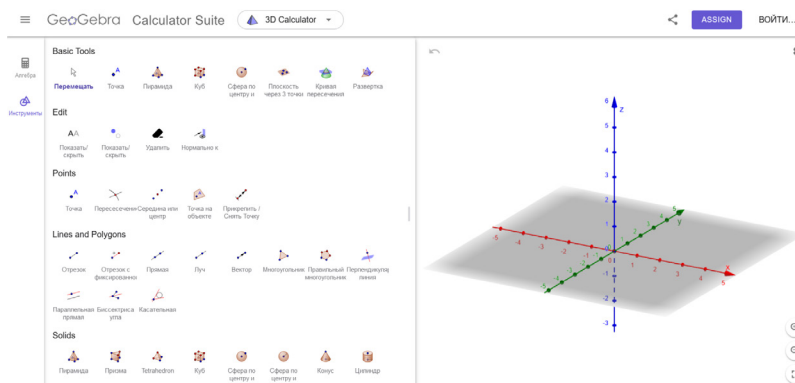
GeoGebra Calculator Suite
3D Calculator
ASSIGN
ВОЙТИ...

Алгебра
Инструменты

Basic Tools
Перемещать
Точка
Пирамида
Куб
Сфера по центру и
Плоскость через 3 точки
Кривая пересечения
Развертка

Edit
Показать/скрыть
Показать/скрыть
Удалить
Нормально к

Points
Точка
Пересечение
Середина или центр
Точка на объекте
Прикрепить / Снять Точку

Lines and Polygons
Отрезок
Отрезок с фиксированно
Прямая
Луч
Вектор
Многоугольник
Правильный многоугольник
Перпендикуляр линия
Параллельная прямая
Биссектриса угла
Касательная

Solids
Пирамида
Призма
Tetrahedron
Куб
Сфера по центру и
Сфера по центру и
Конус
Цилиндр

z
6
5
4
3
2
1
0
-1
-2
-3
x
y
-5
-4
-3
-2
-1
1
2
3
4
5